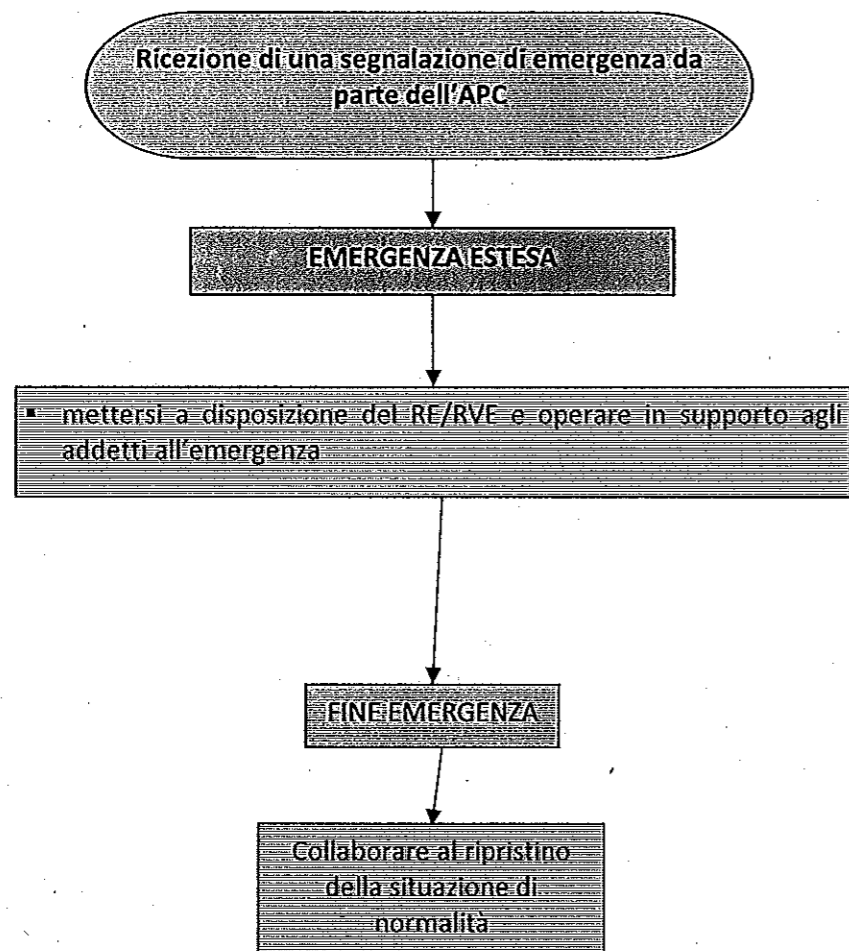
Ricezione di una segnalazione di emergenza da parte dell'APC

EMERGENZA ESTESA

▪ mettersi a disposizione del RE/RVE e operare in supporto agli addetti all'emergenza

FINE EMERGENZA

Collaborare al ripristino della situazione di normalità